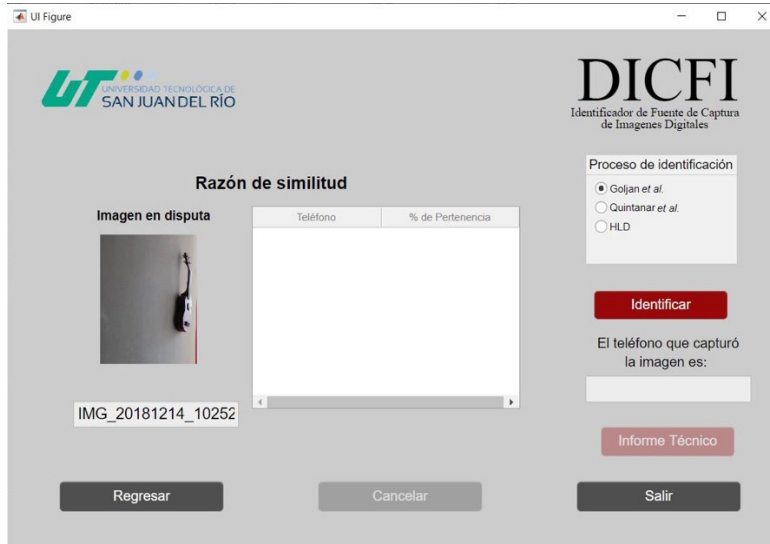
UI Figure

UT UNIVERSIDAD TECNOLÓGICA DE SAN JUAN DEL RÍO

DICFI
Identificador de Fuente de Captura de Imagenes Digitales

Razón de similitud

Imagen en disputa

| Teléfono | % de Pertenencia |
|---|---|

IMG_20181214_10252

Proceso de identificación
Goljan *et al.*
Quintanar *et al.*
HLD

Identificar

El teléfono que capturó la imagen es:

Informe Técnico

Regresar

Cancelar

Salir